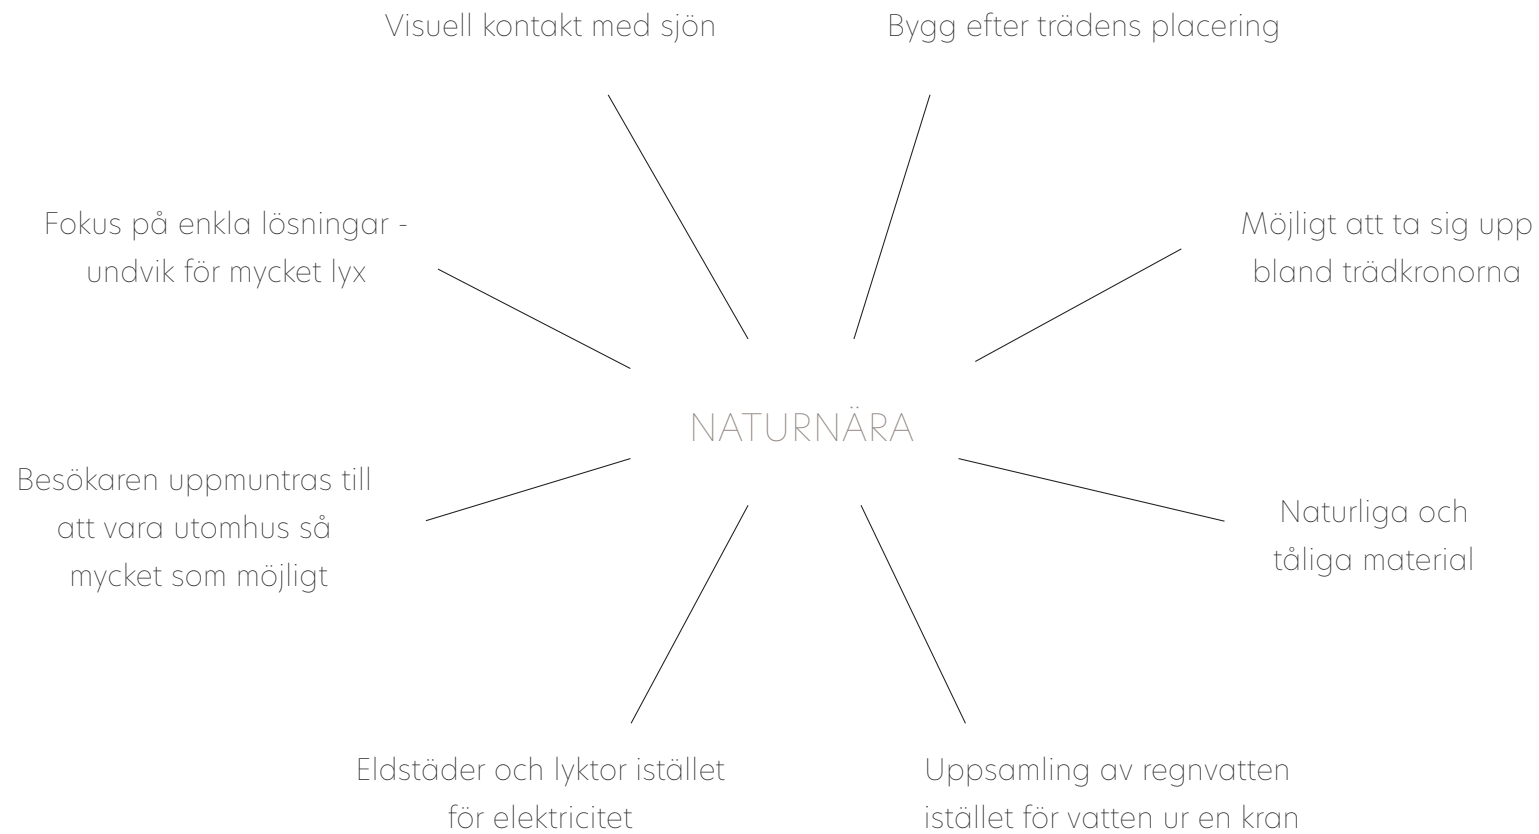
Visuell kontakt med sjön

Bygg efter trädens placering

Fokus på enkla lösningar - undvik för mycket lyx

Möjligt att ta sig upp bland trädkronorna

NATURNÄRA

Besökaren uppmuntras till att vara utomhus så mycket som möjligt

Naturliga och tåliga material

Eldstäder och lyktor istället för elektricitet

Uppsamling av regnvatten istället för vatten ur en kran